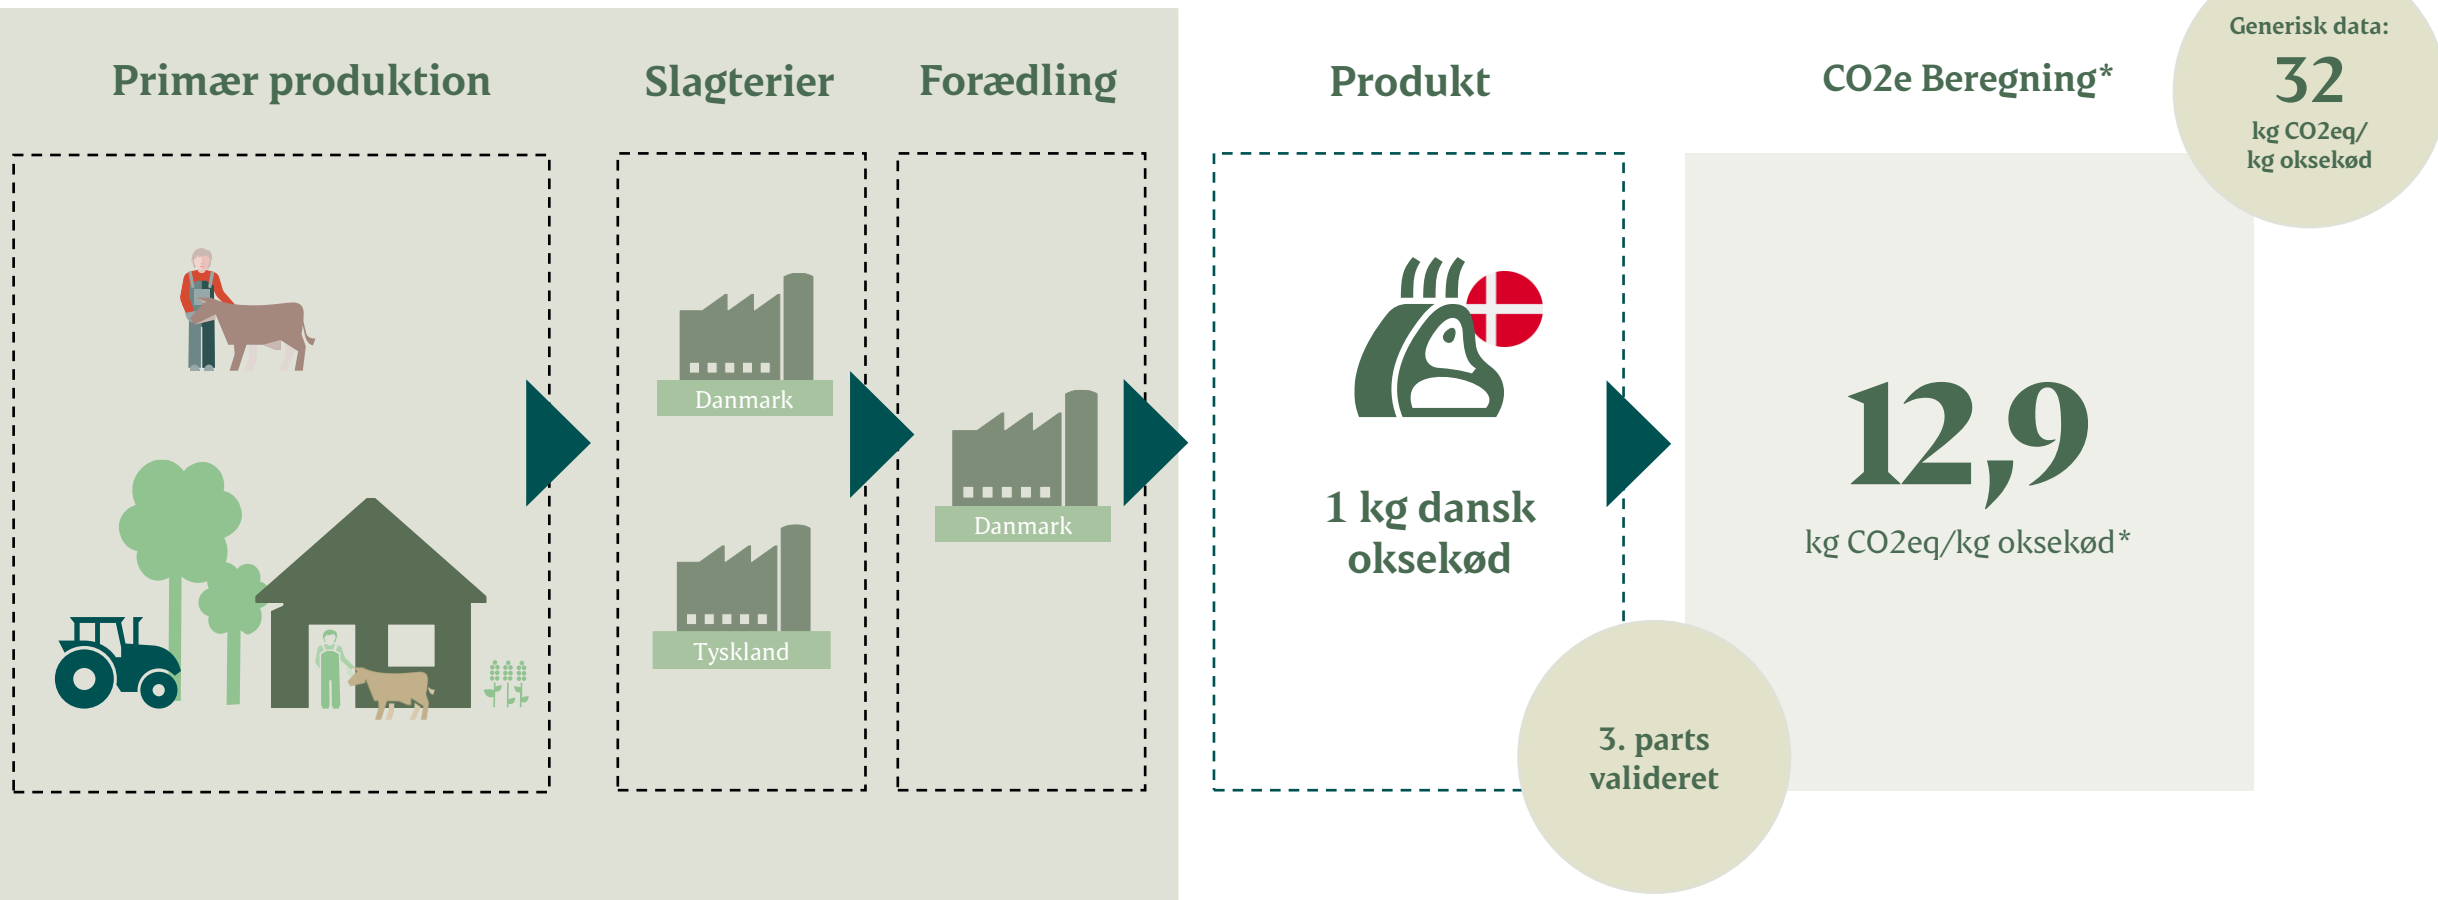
Primær produktion

Slagterier

Danmark

Tyskland

Forædling

Danmark

Produkt

1 kg dansk oksekød

3. parts valideret

CO2e Beregning*

Generisk data:
32
kg CO2eq/
kg oksekød

12,9
kg CO2eq/kg oksekød*